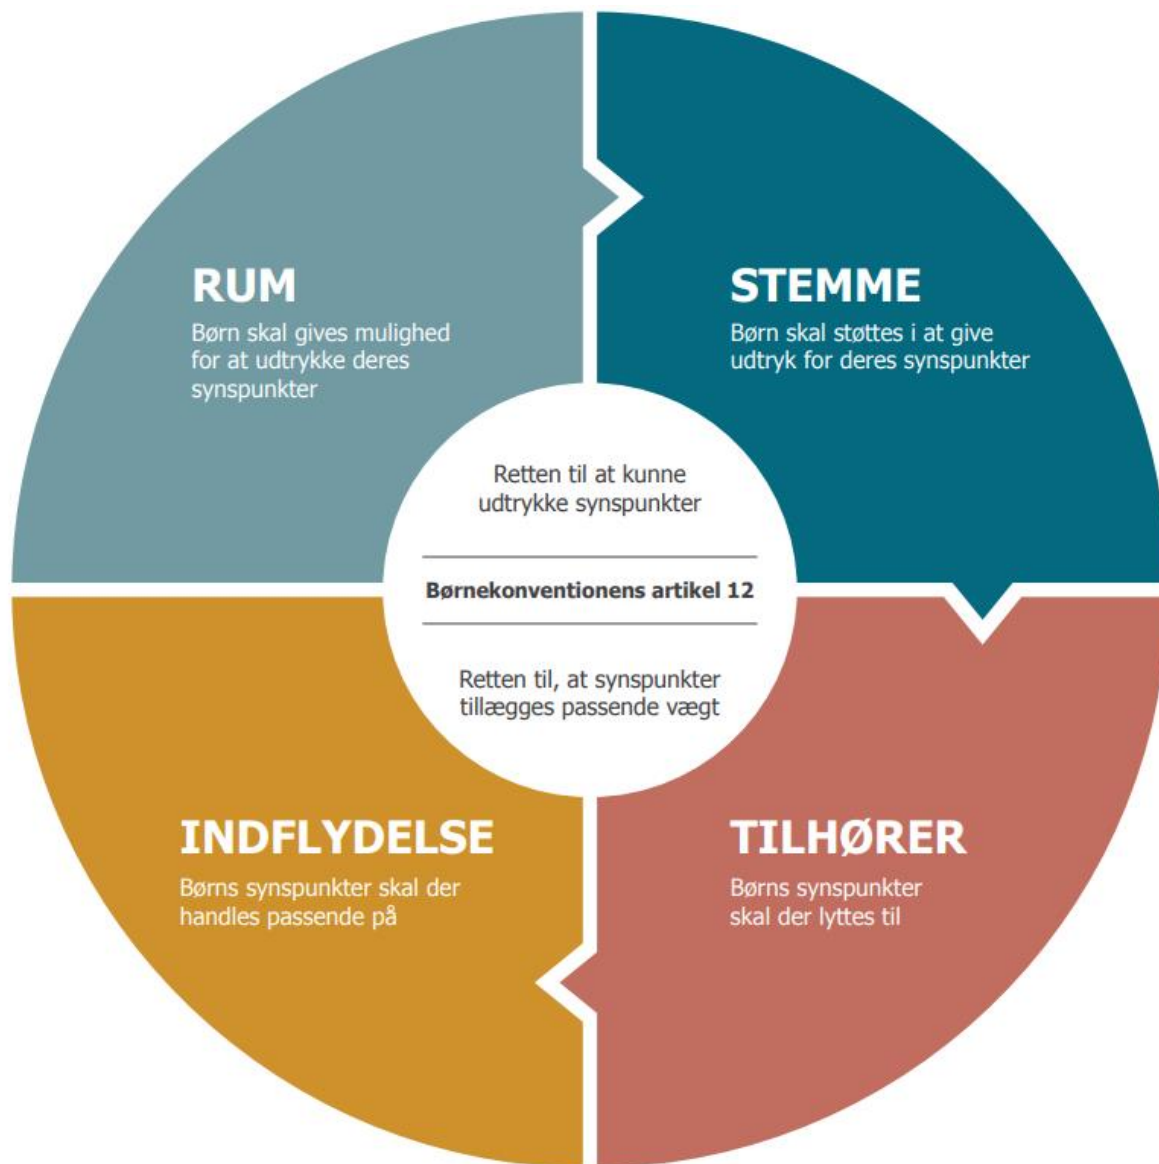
RUM
Børn skal gives mulighed for at udtrykke deres synspunkter

STEMME
Børn skal støttes i at give udtryk for deres synspunkter

Retten til at kunne udtrykke synspunkter

Børnekonventionens artikel 12

Retten til, at synspunkter tillægges passende vægt

INDFLYDELSE
Børns synspunkter skal der handles passende på

TILHØRER
Børns synspunkter skal der lyttes til